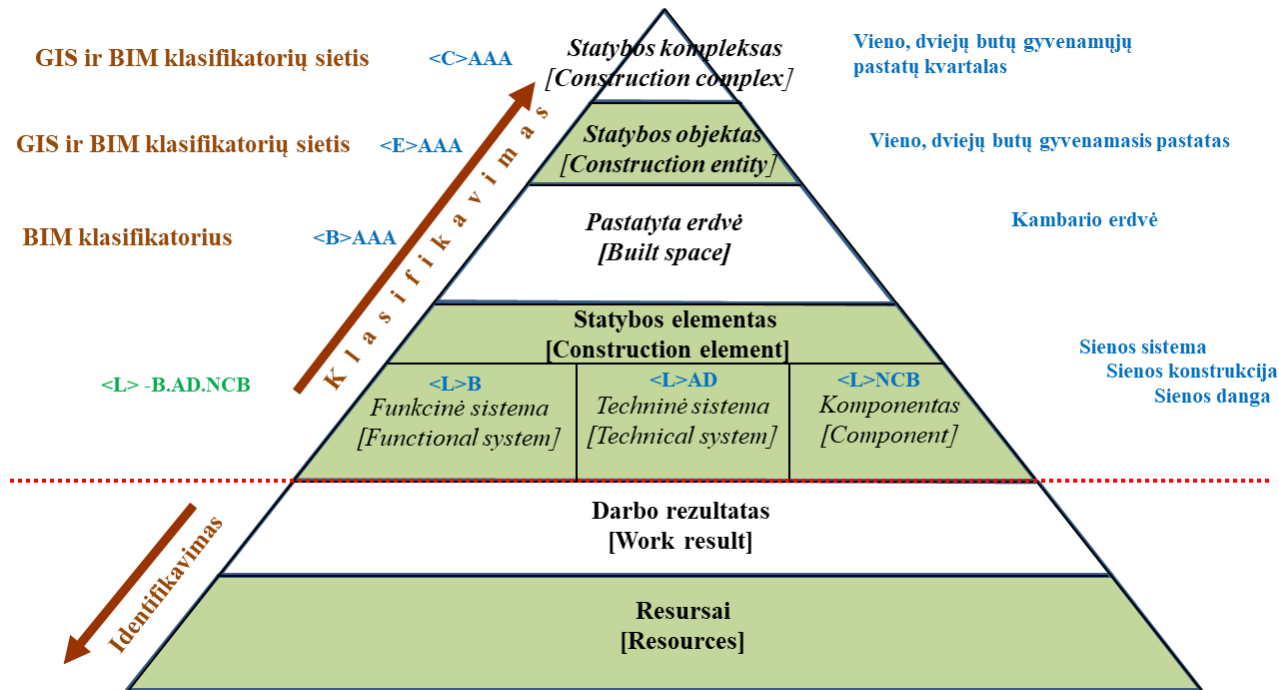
GIS ir BIM klasifikatorių sietis

<C>AAA

Statybos kompleksas
[Construction complex]

Vieno, dviejų butų gyvenamųjų pastatų kvartalas

GIS ir BIM klasifikatorių sietis

<E>AAA

Statybos objektas
[Construction entity]

Vieno, dviejų butų gyvenamasis pastatas

BIM klasifikatorius

<B>AAA

Pastatyta erdvė
[Built space]

Kambario erdvė

Klasifikavimas

Statybos elementas
[Construction element]

<L> -B.AD.NCB

<L>B
Funkcinė sistema
[Functional system]

<L>AD
Techninė sistema
[Technical system]

<L>NCB
Komponentas
[Component]

Sienos sistema
Sienos konstrukcija
Sienos danga

Identifikavimas

Darbo rezultatas
[Work result]

Resursai
[Resources]